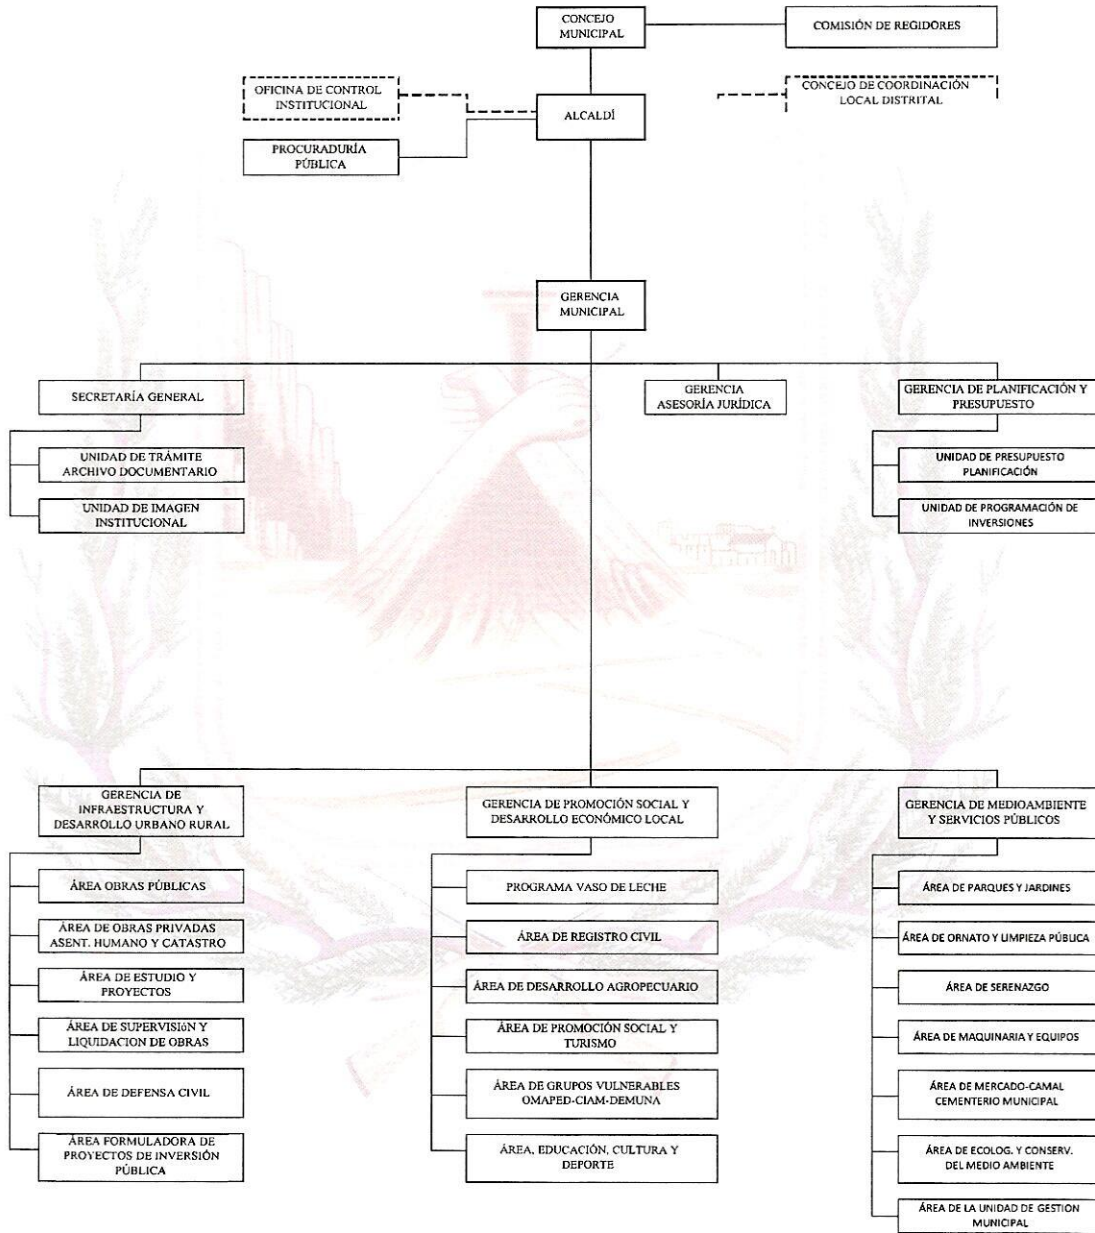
CONCEJO MUNICIPAL

COMISIÓN DE REGIDORES

OFICINA DE CONTROL INSTITUCIONAL

ALCALDÍ

CONCEJO DE COORDINACIÓN LOCAL DISTRITAL

PROCURADURÍA PÚBLICA

GERENCIA MUNICIPAL

SECRETARÍA GENERAL

UNIDAD DE TRÁMITE ARCHIVO DOCUMENTARIO

UNIDAD DE IMAGEN INSTITUCIONAL

GERENCIA ASESORÍA JURÍDICA

GERENCIA DE PLANIFICACIÓN Y PRESUPUESTO

UNIDAD DE PRESUPUESTO PLANIFICACIÓN

UNIDAD DE PROGRAMACIÓN DE INVERSIONES

GERENCIA DE INFRAESTRUCTURA Y DESARROLLO URBANO RURAL

ÁREA OBRAS PÚBLICAS

ÁREA DE OBRAS PRIVADAS ASENT. HUMANO Y CATASTRO

ÁREA DE ESTUDIO Y PROYECTOS

ÁREA DE SUPERVISIóN Y LIQUIDACION DE OBRAS

ÁREA DE DEFENSA CIVIL

ÁREA FORMULADORA DE PROYECTOS DE INVERSIÓN PÚBLICA

GERENCIA DE PROMOCIÓN SOCIAL Y DESARROLLO ECONÓMICO LOCAL

PROGRAMA VASO DE LECHE

ÁREA DE REGISTRO CIVIL

ÁREA DE DESARROLLO AGROPECUARIO

ÁREA DE PROMOCIÓN SOCIAL Y TURISMO

ÁREA DE GRUPOS VULNERABLES OMAPED-CIAM-DEMUNA

ÁREA, EDUCACIÓN, CULTURA Y DEPORTE

GERENCIA DE MEDIOAMBIENTE Y SERVICIOS PÚBLICOS

ÁREA DE PARQUES Y JARDINES

ÁREA DE ORNATO Y LIMPIEZA PÚBLICA

ÁREA DE SERENAZGO

ÁREA DE MAQUINARIA Y EQUIPOS

ÁREA DE MERCADO-CAMAL CEMENTERIO MUNICIPAL

ÁREA DE ECOLOG. Y CONSERV. DEL MEDIO AMBIENTE

ÁREA DE LA UNIDAD DE GESTION MUNICIPAL